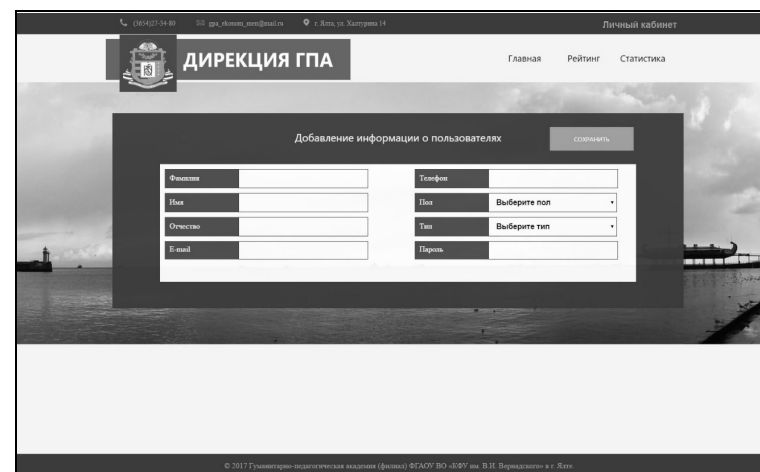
(3654)27-34-80 gpa_ekonom_men@mail.ru г. Ялта, ул. Халтурина 14

Личный кабинет

ДИРЕКЦИЯ ГПА

Главная Рейтинг Статистика

Добавление информации о пользователях

СОХРАНИТЬ

Фамилия

Телефон

Имя

Пол

Выберите пол

Отчество

Тип

Выберите тип

E-mail

Пароль

© 2017 Гуманитарно-педагогическая академия (филиал) ФГАОУ ВО «КФУ им. В.И. Вернадского» в г. Ялте.